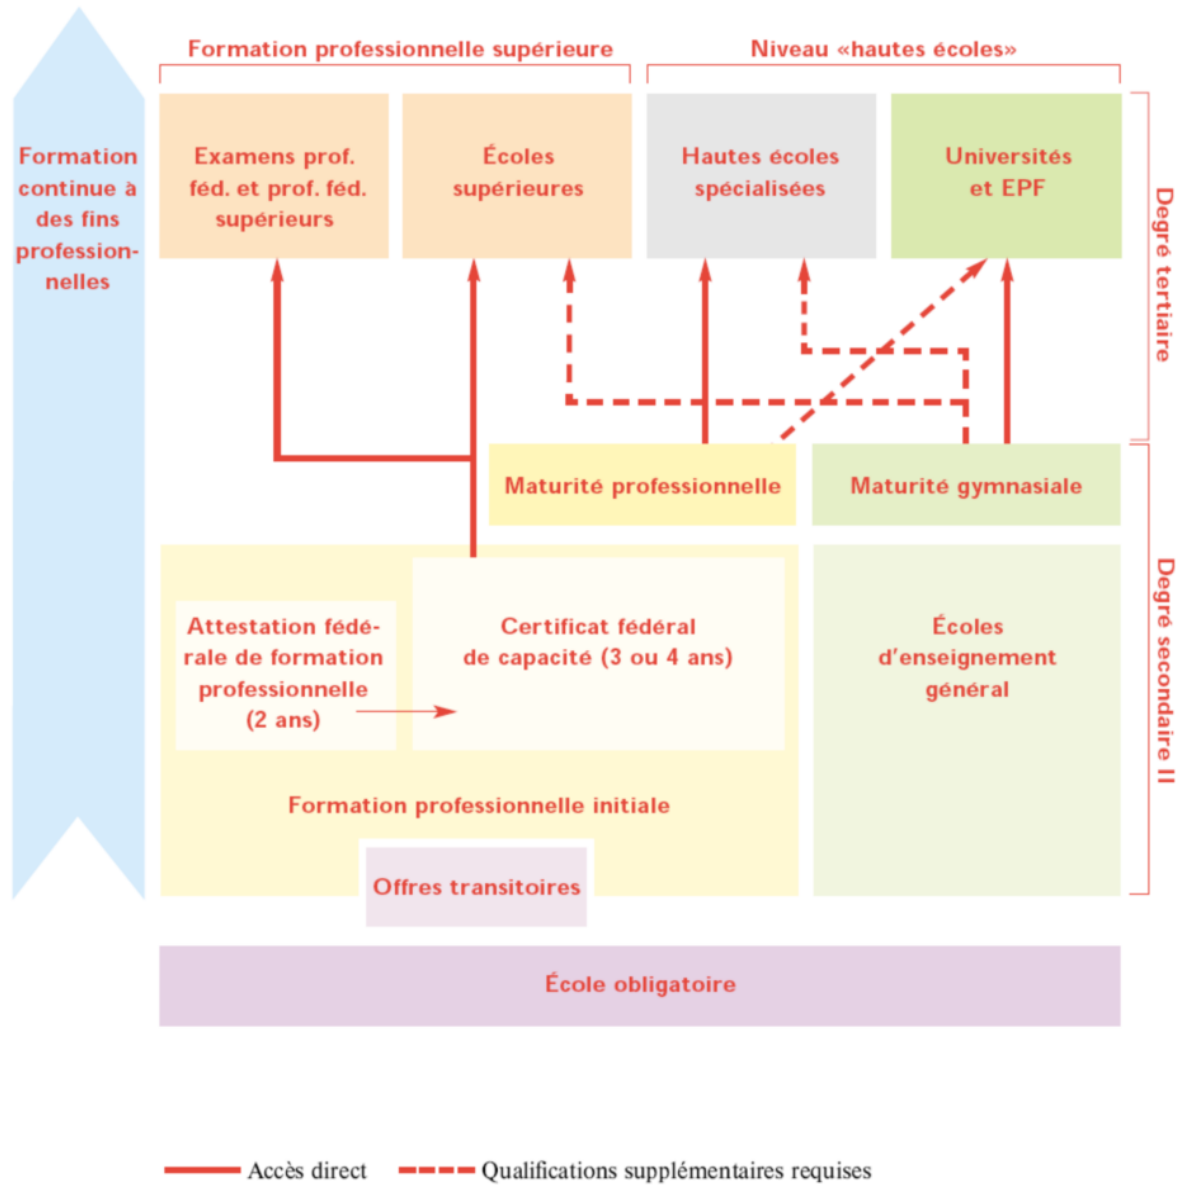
Formation continue à des fins professionnelles

Formation professionnelle supérieure

Niveau «hautes écoles»

Examens prof. féd. et prof. féd. supérieurs

Écoles supérieures

Hautes écoles spécialisées

Universités et EPF

Degré tertiaire

Maturité professionnelle

Maturité gymnasiale

Attestation fédérale de formation professionnelle (2 ans)

Certificat fédéral de capacité (3 ou 4 ans)

Écoles d'enseignement général

Formation professionnelle initiale

Offres transitoires

Degré secondaire II

École obligatoire

Accès direct

Qualifications supplémentaires requises